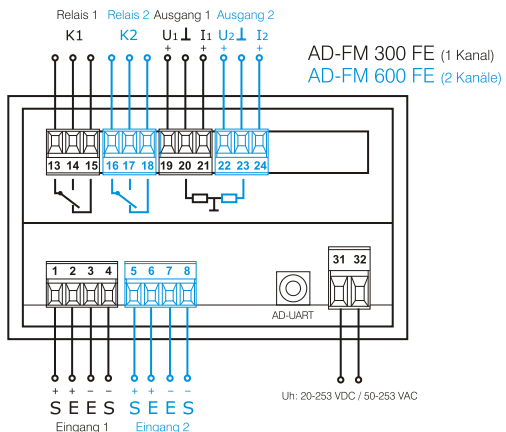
Relais 1 Relais 2 Ausgang 1 Ausgang 2

K1 K2 $U_1$ ⊥ $I_1$ $U_2$ ⊥ $I_2$

+ + + +

AD-FM 300 FE (1 Kanal)

AD-FM 600 FE (2 Kanäle)

13 14 15 16 17 18 19 20 21 22 23 24

1 2 3 4 5 6 7 8

31 32

AD-UART

+ + − − + + − −

S E E S S E E S

Eingang 1 Eingang 2

Uh: 20-253 VDC / 50-253 VAC